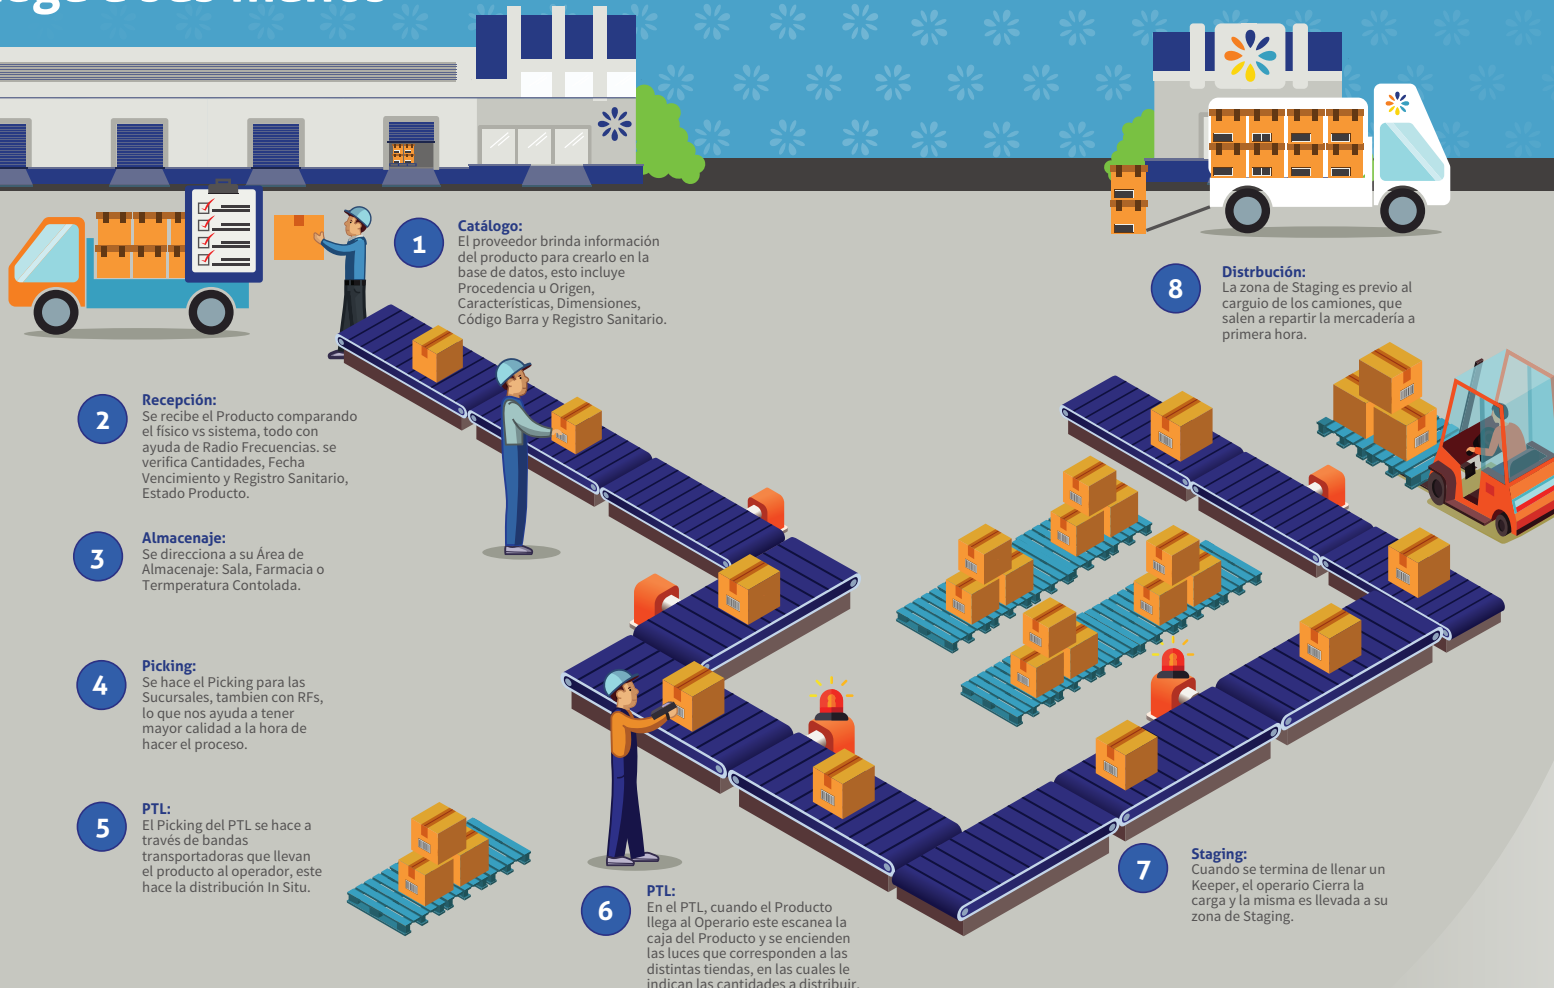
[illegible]

1

Catálogo:
El proveedor brinda información del producto para crearlo en la base de datos, esto incluye Procedencia u Origen, Características, Dimensiones, Código Barra y Registro Sanitario.

8

Distrbución:
La zona de Staging es previo al carguio de los camiones, que salen a repartir la mercadería a primera hora.

2

Recepción:
Se recibe el Producto comparando el físico vs sistema, todo con ayuda de Radio Frecuencias. se verifica Cantidades, Fecha Vencimiento y Registro Sanitario, Estado Producto.

3

Almacenaje:
Se direcciona a su Área de Almacenaje: Sala, Farmacia o Termperatura Contolada.

4

Picking:
Se hace el Picking para las Sucursales, tambien con RFs, lo que nos ayuda a tener mayor calidad a la hora de hacer el proceso.

5

PTL:
El Picking del PTL se hace a través de bandas transportadoras que llevan el producto al operador, este hace la distribución In Situ.

6

PTL:
En el PTL, cuando el Producto llega al Operario este escanea la caja del Producto y se encienden las luces que corresponden a las distintas tiendas, en las cuales le indican las cantidades a distribuir.

7

Staging:
Cuando se termina de llenar un Keeper, el operario Cierra la carga y la misma es llevada a su zona de Staging.